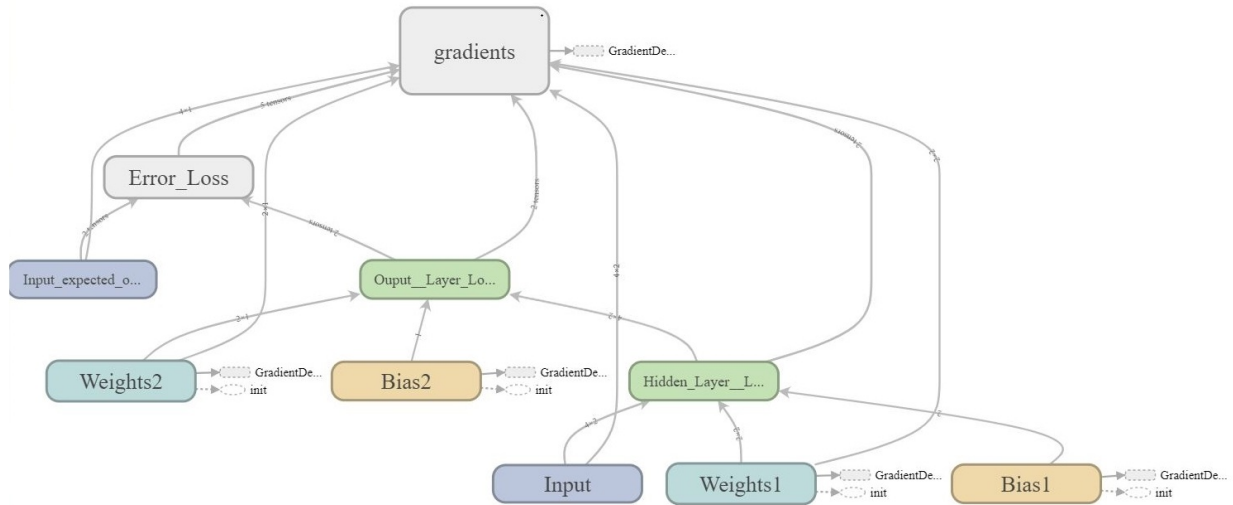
gradients

GradientDe...

Error_Loss

Input_expected_o...

Ouput__Layer_Lo...

Weights2

GradientDe...

init

Bias2

GradientDe...

init

Hidden_Layer__L...

Input

Weights1

GradientDe...

init

Bias1

GradientDe...

init